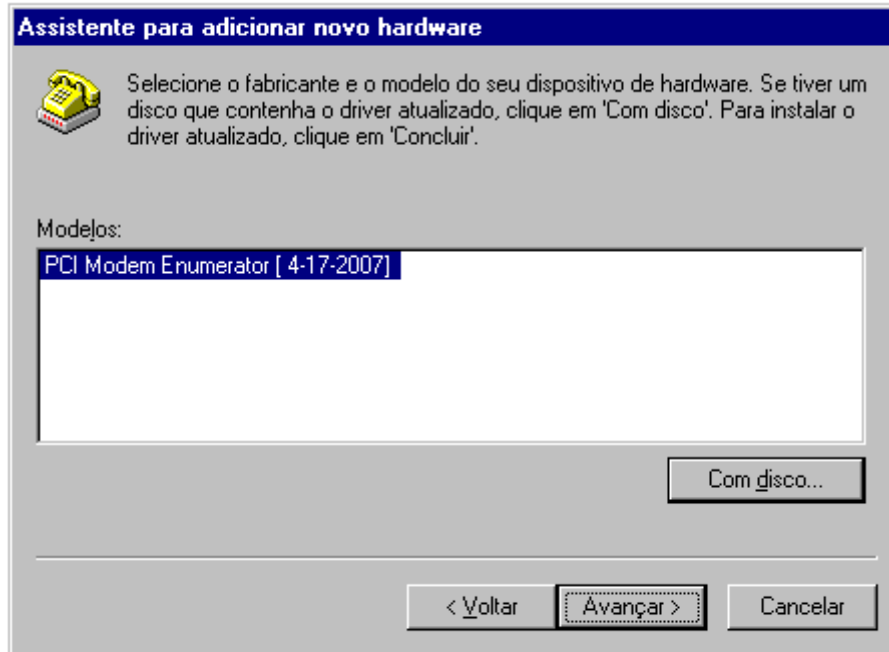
Assistente para adicionar novo hardware

Selecione o fabricante e o modelo do seu dispositivo de hardware. Se tiver um disco que contenha o driver atualizado, clique em 'Com disco'. Para instalar o driver atualizado, clique em 'Concluir'.

Modelos:

PCI Modem Enumerator [ 4-17-2007]

Com disco...

< Voltar

Avançar >

Cancelar